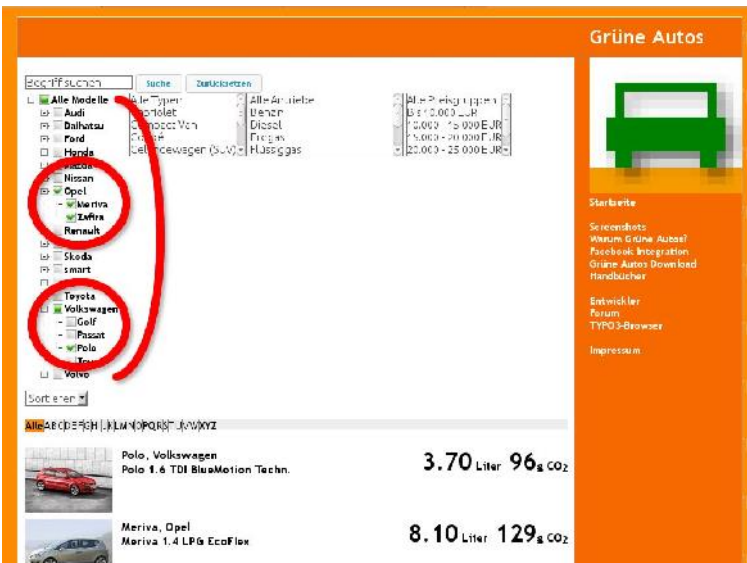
Grüne Autos

Begriff suchen Suche Zurücksetzen

Alle Modelle
Audi
Daihatsu
Ford
Honda
Mazda
Nissan
Opel
Meriva
Zafira
Renault
Skoda
smart
Toyota
Volkswagen
Golf
Passat
Polo
Touran
Volvo

Alle Typen
Cabriolet
Compact Van
Coupé
Geländewagen (SUV)

Alle Antriebe
Benzin
Diesel
Erdgas
Flüssiggas

Alle Preisgruppen
Bis 10.000 EUR
10.000 - 15.000 EUR
15.000 - 20.000 EUR
20.000 - 25.000 EUR

Sortieren

Alle ABCDEFGH IJKLMNOPQRSTUVWXYZ

Polo, Volkswagen
Polo 1.6 TDI BlueMotion Techn.
3.70 Liter 96g $CO_2$

Meriva, Opel
Meriva 1.4 LPG EcoFlex
8.10 Liter 129g $CO_2$

Startseite

Screenshots
Warum Grüne Autos?
Facebook Integration
Grüne Autos Download
Handbücher

Entwickler
Forum
TYPO3-Browser

Impressum